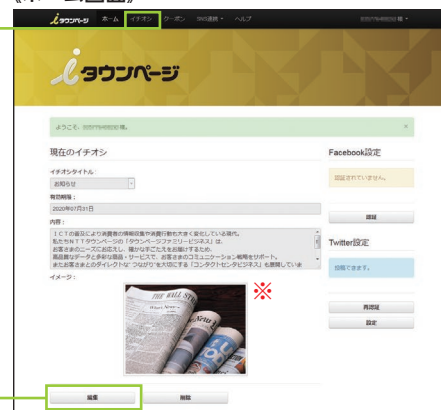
《ホーム画面》

iタウンページ　ホーム　イチオシ　クーポン　SNS連携　ヘルプ　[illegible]

iタウンページ

ようこそ、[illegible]様。

現在のイチオシ

イチオシタイトル：
お知らせ

有効期限：
2020年07月31日

内容：
ICTの普及により消費者の情報収集や消費行動も大きく変化している現代。
私たちNTTタウンページの「タウンページファミリービジネス」は、
お客さまのニーズにお応えし、確かな手ごたえをお届けするため、
業務等がデータと多彩な商品・サービスで、お客さまのコミュニケーション戦略をサポート。
またお客さまとのダイレクトな"つながり"を大切にする「コンタクトセンタビジネス」を展開してい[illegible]

イメージ：

THE WALL ST

※

編集　削除

Facebook設定

認証されていません。

認証

Twitter設定

認証できます。

再認証

設定